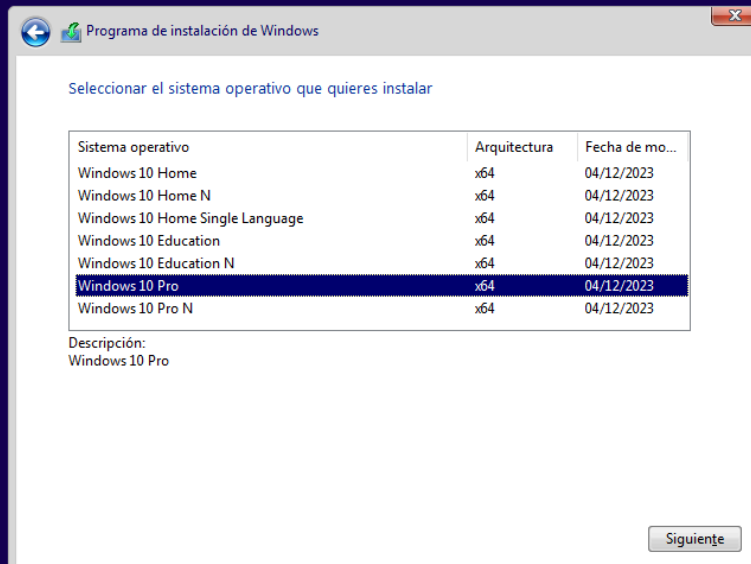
Programa de instalación de Windows

Seleccionar el sistema operativo que quieres instalar

| Sistema operativo | Arquitectura | Fecha de mo... |
|---|---|---|
| Windows 10 Home | x64 | 04/12/2023 |
| Windows 10 Home N | x64 | 04/12/2023 |
| Windows 10 Home Single Language | x64 | 04/12/2023 |
| Windows 10 Education | x64 | 04/12/2023 |
| Windows 10 Education N | x64 | 04/12/2023 |
| Windows 10 Pro | x64 | 04/12/2023 |
| Windows 10 Pro N | x64 | 04/12/2023 |

Descripción:
Windows 10 Pro

Siguiente